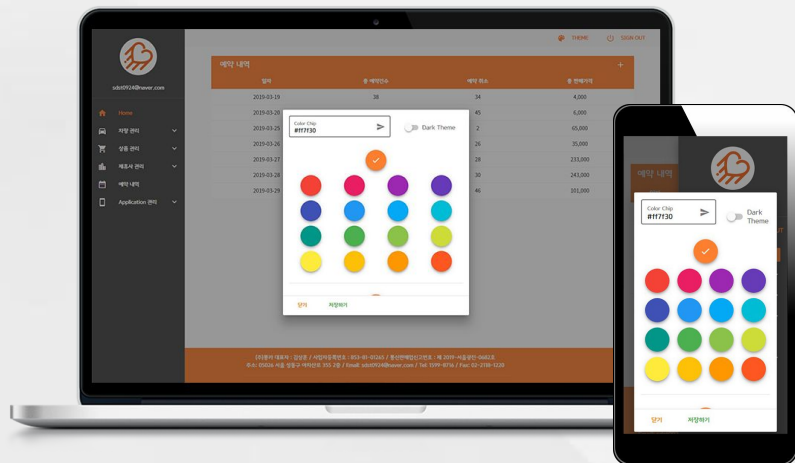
THEME SIGN OUT

sdst0924@naver.com

Home
차량 관리
상품 관리
제조사 관리
예약 내역
Application 관리

예약 내역 +

| 일자 | 총 예약건수 | 예약 취소 | 총 판매이익 |
|---|---|---|---|
| 2019-03-19 | 38 | 34 | 4,000 |
| 2019-03-20 | | 45 | 6,000 |
| 2019-03-25 | | 2 | 65,000 |
| 2019-03-26 | | 26 | 35,000 |
| 2019-03-27 | | 28 | 233,000 |
| 2019-03-28 | | 30 | 243,000 |
| 2019-03-29 | | 46 | 101,000 |

Color Chip
#ff7f30
Dark Theme

닫기 저장하기

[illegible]

예약

Color Chip
#ff7f30
Dark Theme

닫기 저장하기